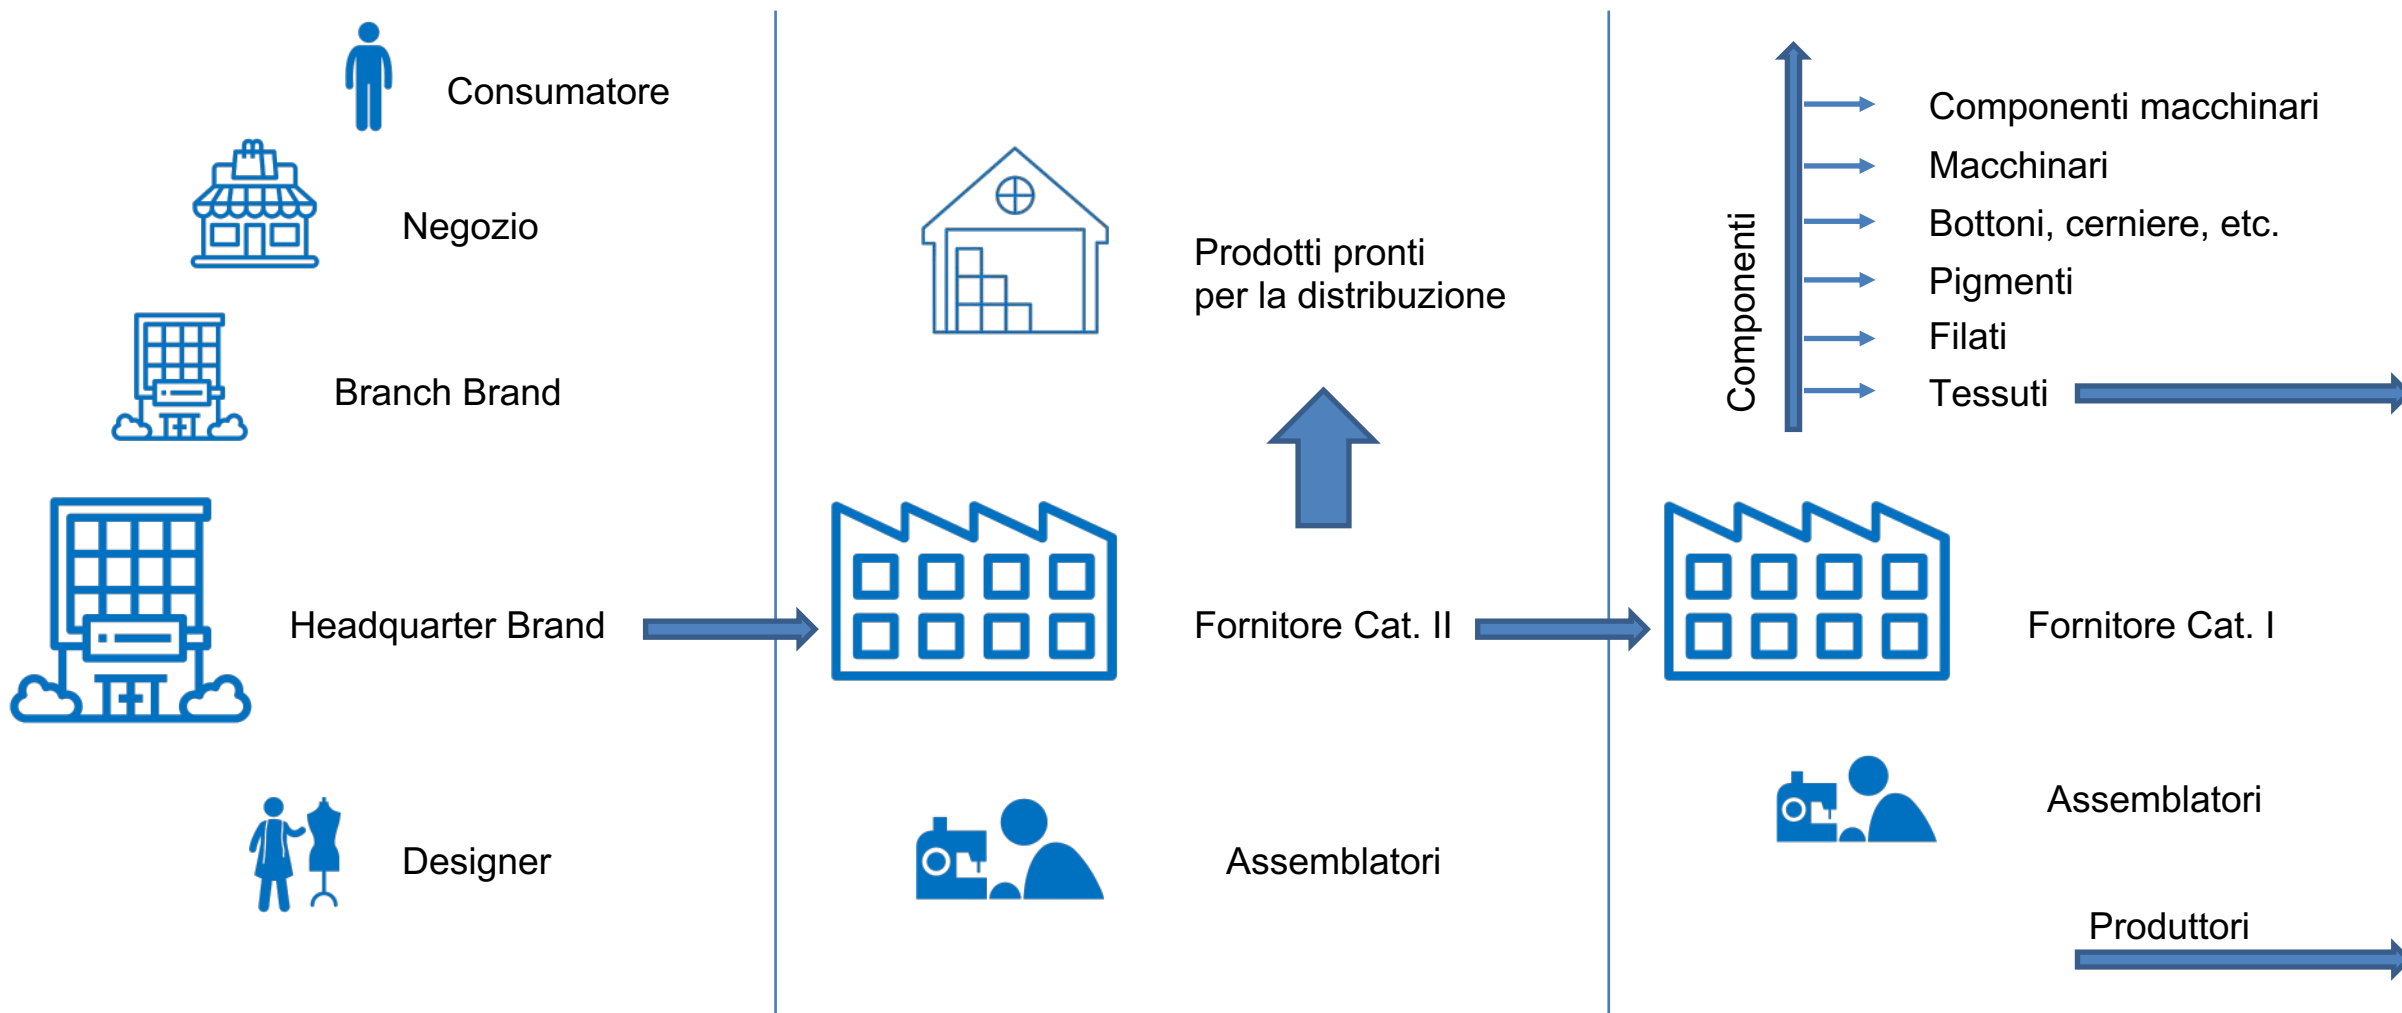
Consumatore

Negozio

Branch Brand

Headquarter Brand

Designer

Prodotti pronti
per la distribuzione

Fornitore Cat. II

Assemblatori

Componenti

Componenti macchinari
Macchinari
Bottoni, cerniere, etc.
Pigmenti
Filati
Tessuti

Fornitore Cat. I

Assemblatori

Produttori